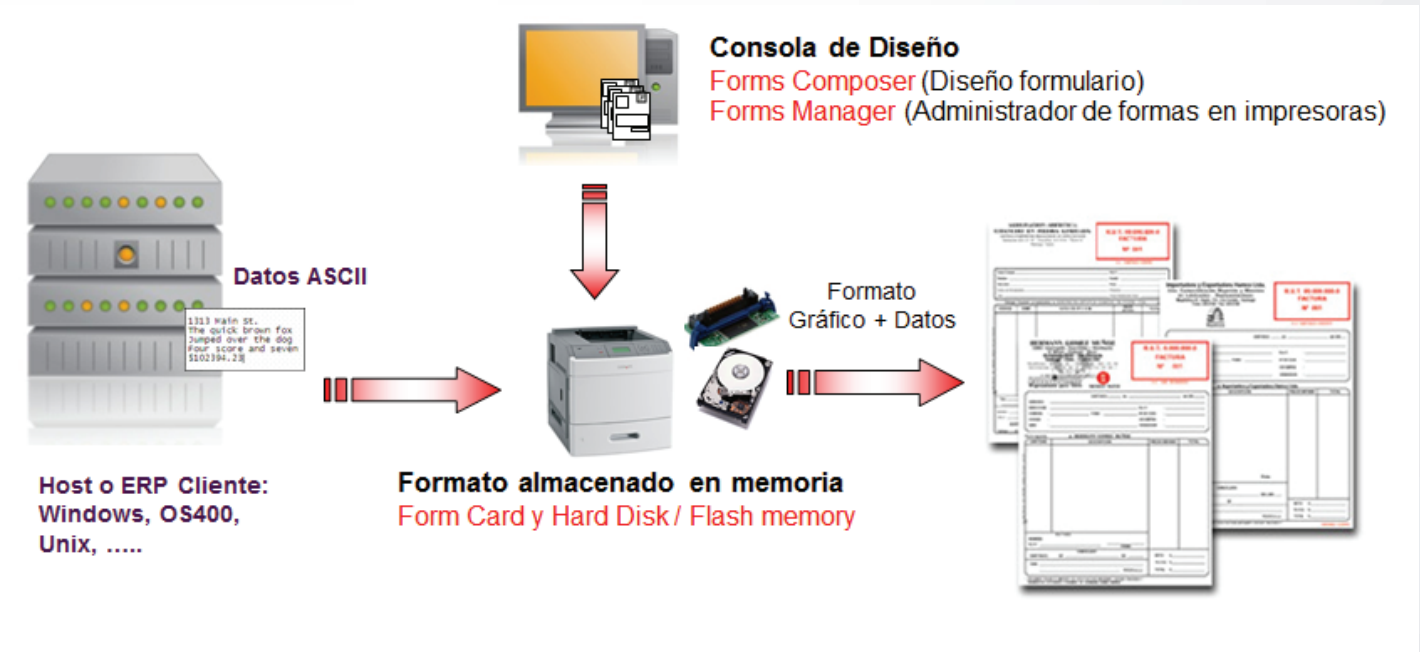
Consola de Diseño
Forms Composer (Diseño formulario)
Forms Manager (Administrador de formas en impresoras)

Datos ASCII

1313 Main St.
The quick brown fox
Jumped over the dog
Four score and seven
$102394.23

Formato
Gráfico + Datos

Host o ERP Cliente:
Windows, OS400,
Unix, …..

Formato almacenado en memoria
Form Card y Hard Disk / Flash memory